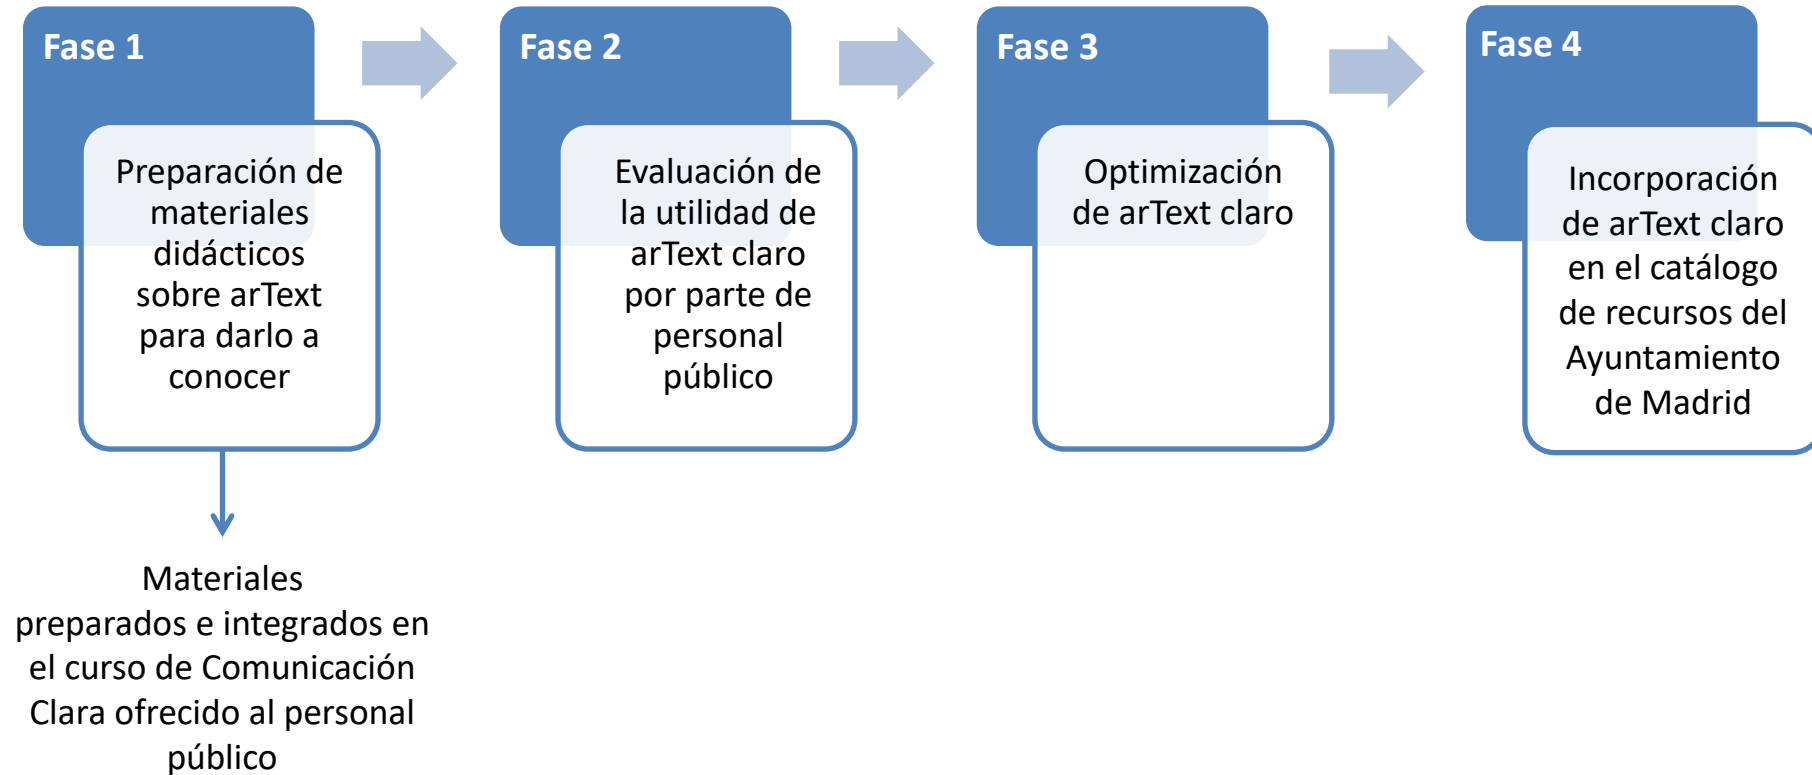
Fase 1

Preparación de materiales didácticos sobre arText para darlo a conocer

Materiales preparados e integrados en el curso de Comunicación Clara ofrecido al personal público

Fase 2

Evaluación de la utilidad de arText claro por parte de personal público

Fase 3

Optimización de arText claro

Fase 4

Incorporación de arText claro en el catálogo de recursos del Ayuntamiento de Madrid